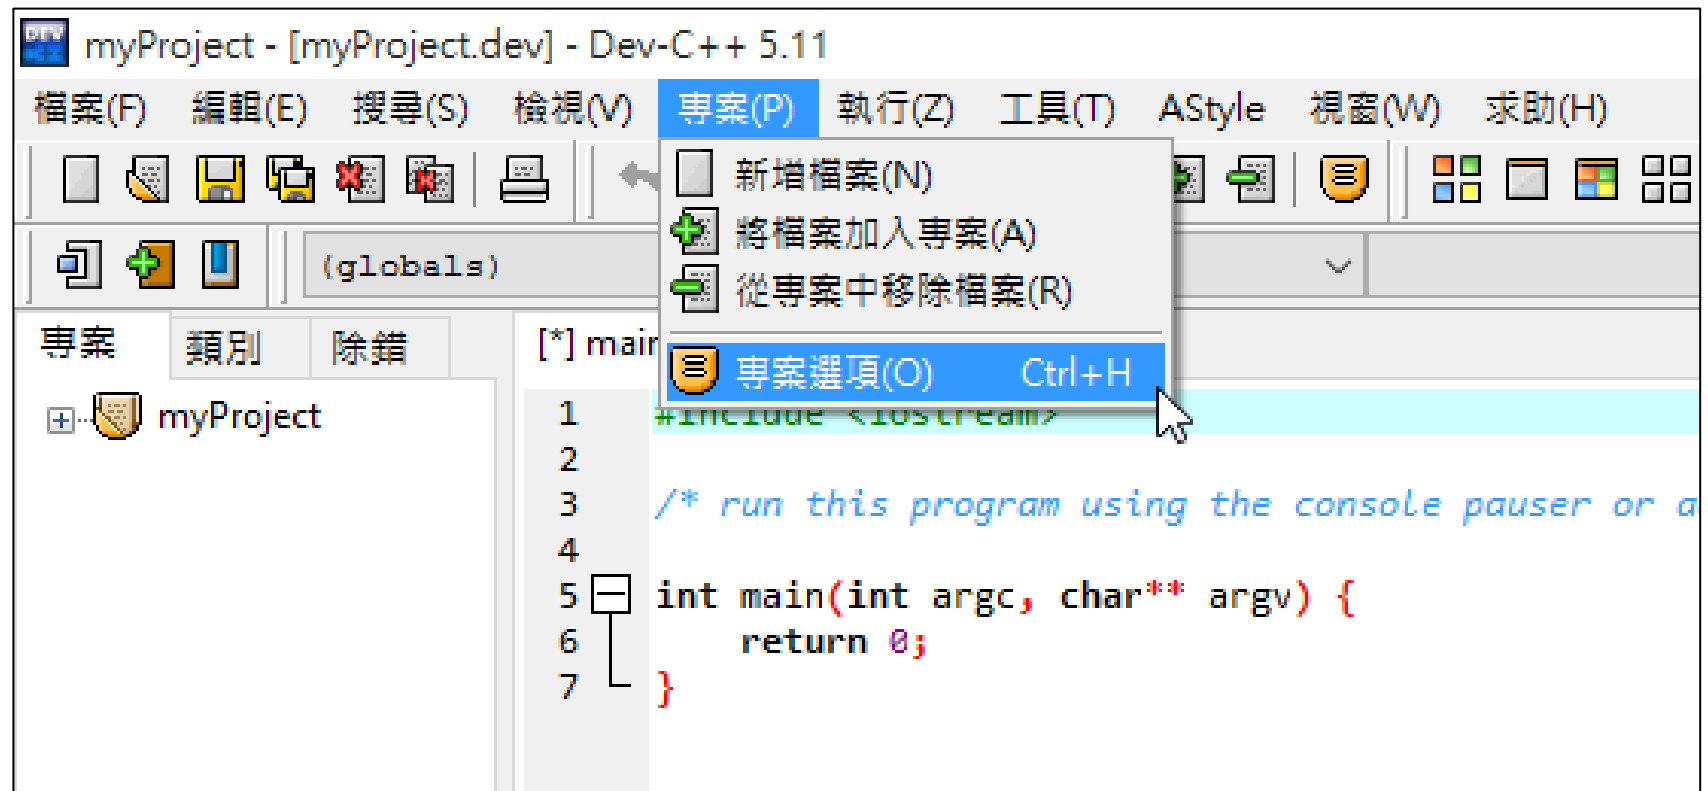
myProject - [myProject.dev] - Dev-C++ 5.11

檔案(F) 編輯(E) 搜尋(S) 檢視(V) 專案(P) 執行(Z) 工具(T) AStyle 視窗(W) 求助(H)

新增檔案(N)
將檔案加入專案(A)
從專案中移除檔案(R)
專案選項(O) Ctrl+H

(globals)

專案 類別 除錯

myProject

[*] mair

1 #include <iostream>
2
3 /* run this program using the console pauser or a
4
5 int main(int argc, char** argv) {
6 return 0;
7 }